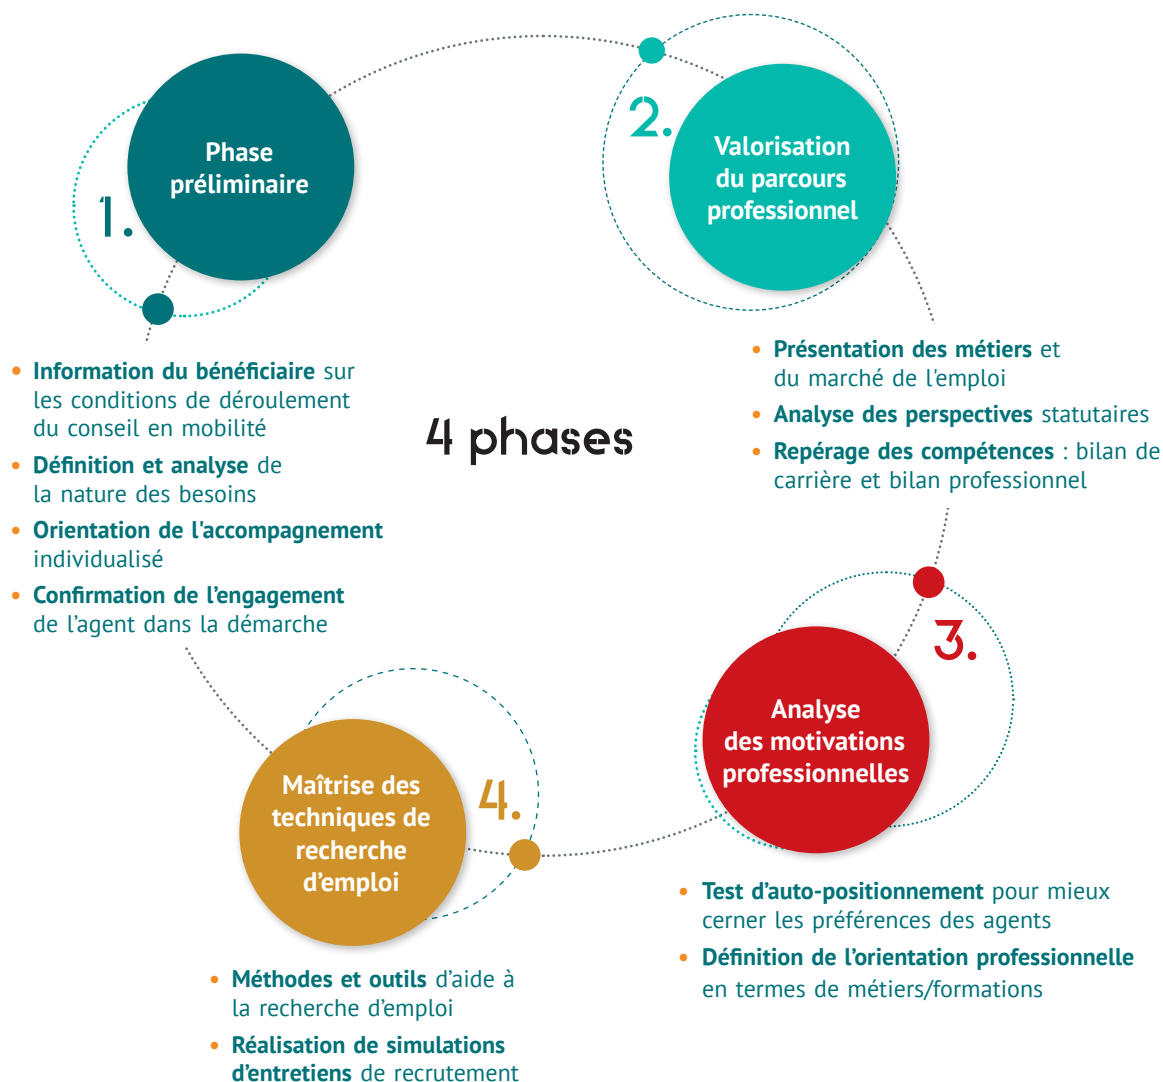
Phase préliminaire

1.

2.

Valorisation du parcours professionnel

• Information du bénéficiaire sur les conditions de déroulement du conseil en mobilité
• Définition et analyse de la nature des besoins
• Orientation de l'accompagnement individualisé
• Confirmation de l'engagement de l'agent dans la démarche

4 phases

• Présentation des métiers et du marché de l'emploi
• Analyse des perspectives statutaires
• Repérage des compétences : bilan de carrière et bilan professionnel

3.

Analyse des motivations professionnelles

Maîtrise des techniques de recherche d'emploi

4.

• Test d'auto-positionnement pour mieux cerner les préférences des agents
• Définition de l'orientation professionnelle en termes de métiers/formations

• Méthodes et outils d'aide à la recherche d'emploi
• Réalisation de simulations d'entretiens de recrutement